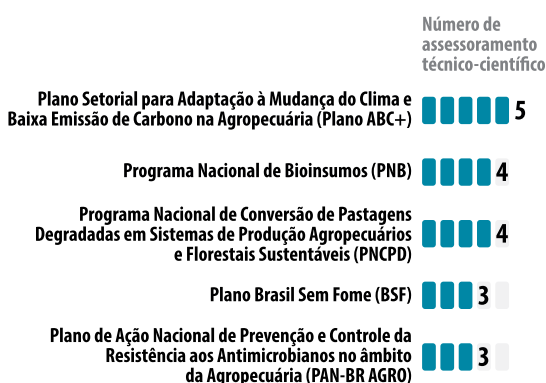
Número de assessoramento técnico-científico

Plano Setorial para Adaptação à Mudança do Clima e Baixa Emissão de Carbono na Agropecuária (Plano ABC+) 5

Programa Nacional de Bioinsumos (PNB) 4

Programa Nacional de Conversão de Pastagens Degradadas em Sistemas de Produção Agropecuários e Florestais Sustentáveis (PNCPD) 4

Plano Brasil Sem Fome (BSF) 3

Plano de Ação Nacional de Prevenção e Controle da Resistência aos Antimicrobianos no âmbito da Agropecuária (PAN-BR AGRO) 3